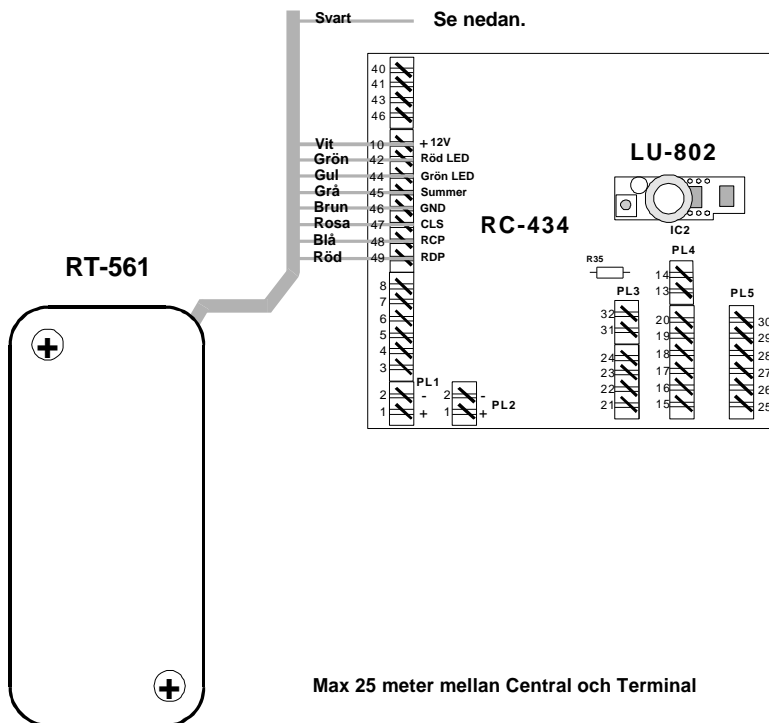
Svart
Se nedan.

40
41
43
46

Vit 10 + 12V
Grön 42 Röd LED
Gul 44 Grön LED
Grå 45 Summer
Brun 46 GND
Rosa 47 CLS
Blå 48 RCP
Röd 49 RDP

LU-802
IC2
RC-434
RT-561
R35
PL4
14
13
PL3
32
31
20
19
18
17
16
15
24
23
22
21
PL5
30
29
28
27
26
25

8
7
6
5
4
3
PL1
2 -
1 +
2 -
1 +
PL2

Max 25 meter mellan Central och Terminal